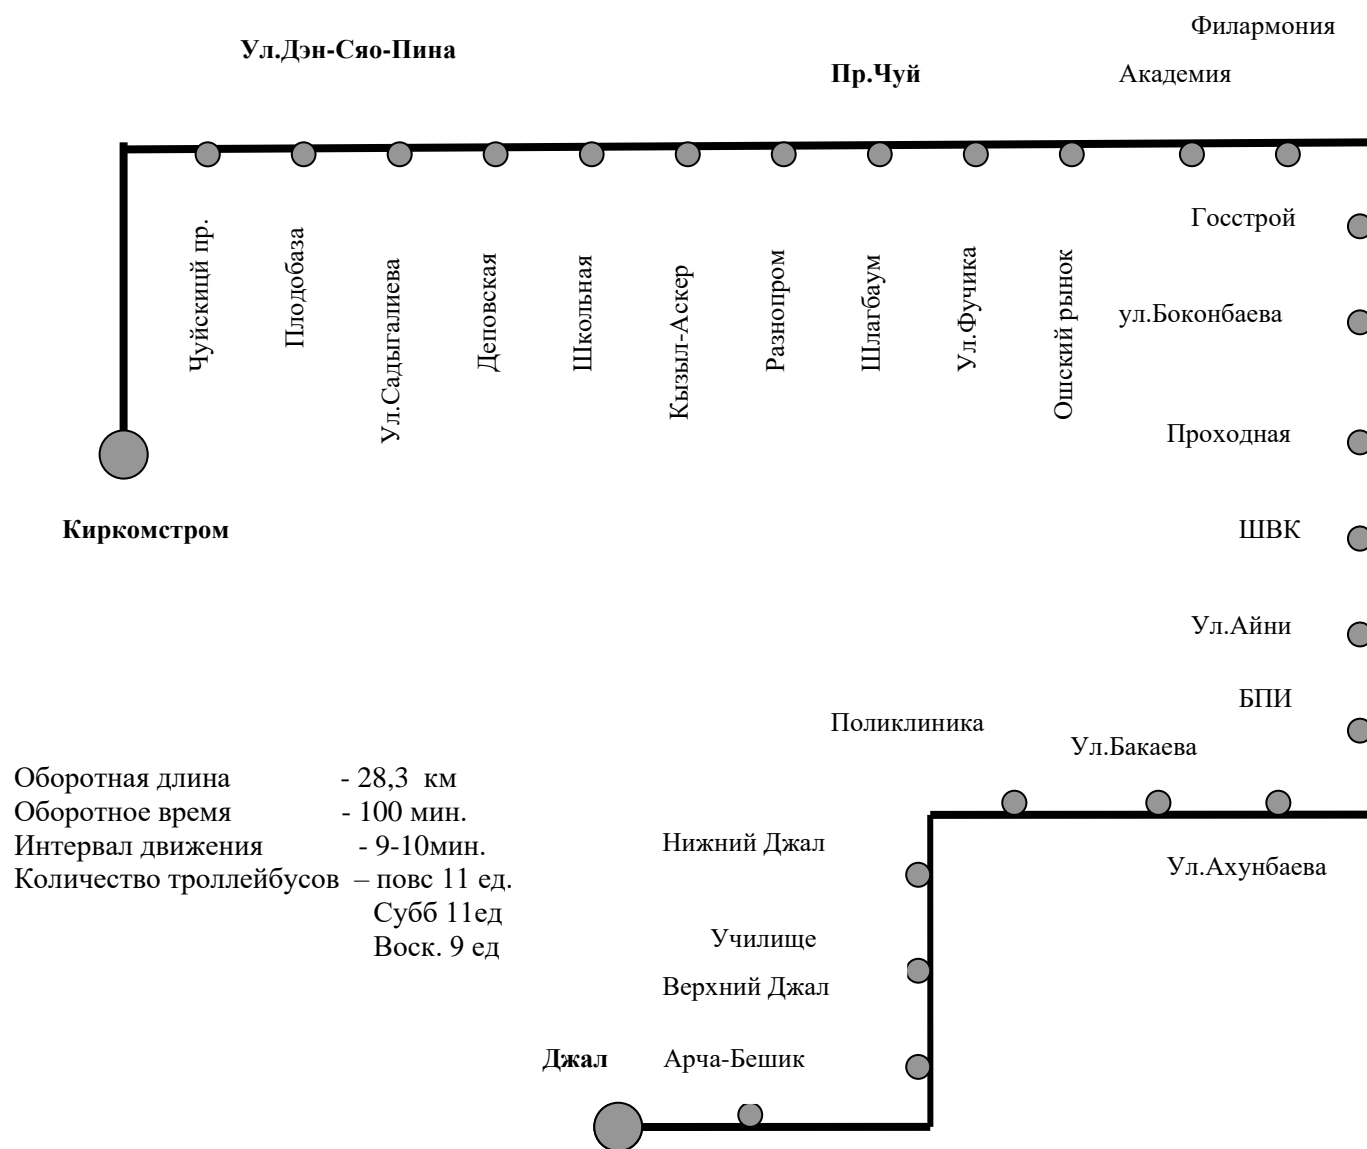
Филармония

Ул.Дэн-Сяо-Пина

Пр.Чуй

Академия

Чуйскицй пр.

Плодобаза

Ул.Садыгалиева

Деповская

Школьная

Кызыл-Аскер

Разнопром

Шлагбаум

Ул.Фучика

Ошский рынок

Госстрой

ул.Боконбаева

Проходная

Киркомстром

ШВК

Ул.Айни

БПИ

Поликлиника

Ул.Бакаева

Оборотная длина - 28,3 км
Оборотное время - 100 мин.
Интервал движения - 9-10мин.
Количество троллейбусов – повс 11 ед.
Субб 11ед
Воск. 9 ед

Нижний Джал

Ул.Ахунбаева

Училище

Верхний Джал

Джал

Арча-Бешик